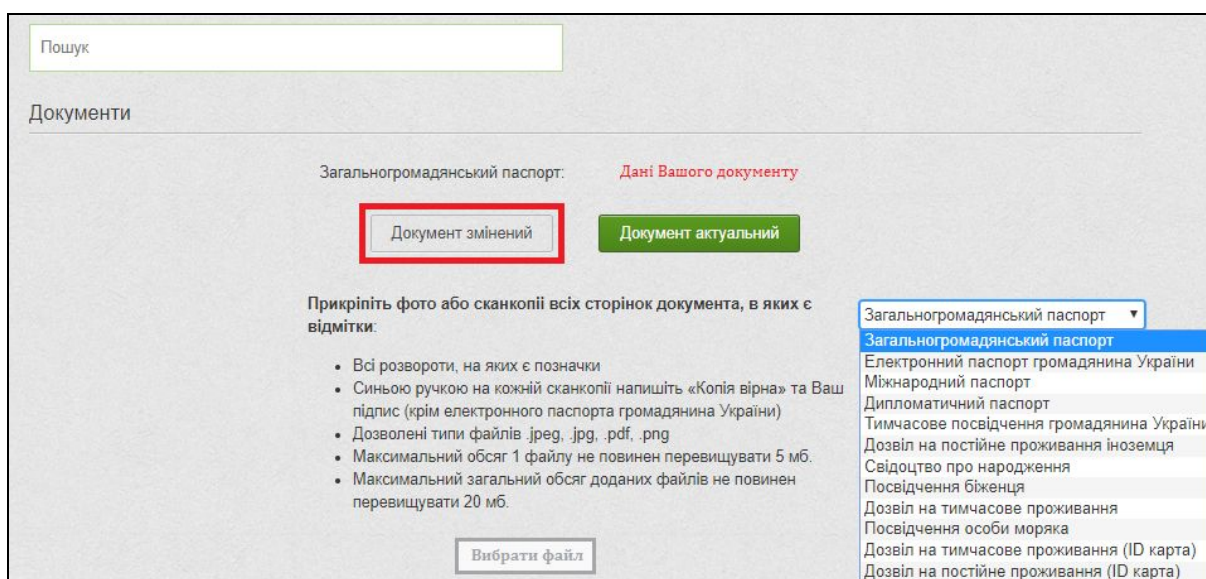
Пошук

Документи

Загальногромадянський паспорт: Дані Вашого документу

Документ змінений

Документ актуальний

Прикріпіть фото або сканкопії всіх сторінок документа, в яких є відмітки:

- Всі розвороти, на яких є позначки
- Синьою ручкою на кожній сканкопії напишіть «Копія вірна» та Ваш підпис (крім електронного паспорта громадянина України)
- Дозволені типи файлів .jpeg, .jpg, .pdf, .png
- Максимальний обсяг 1 файлу не повинен перевищувати 5 мб.
- Максимальний загальний обсяг доданих файлів не повинен перевищувати 20 мб.

Вибрати файл

Загальногромадянський паспорт ▼
Загальногромадянський паспорт
Електронний паспорт громадянина України
Міжнародний паспорт
Дипломатичний паспорт
Тимчасове посвідчення громадянина Україн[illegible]
Дозвіл на постійне проживання іноземця
Свідоцтво про народження
Посвідчення біженця
Дозвіл на тимчасове проживання
Посвідчення особи моряка
Дозвіл на тимчасове проживання (ID карта)
Дозвіл на постійне проживання (ID карта)